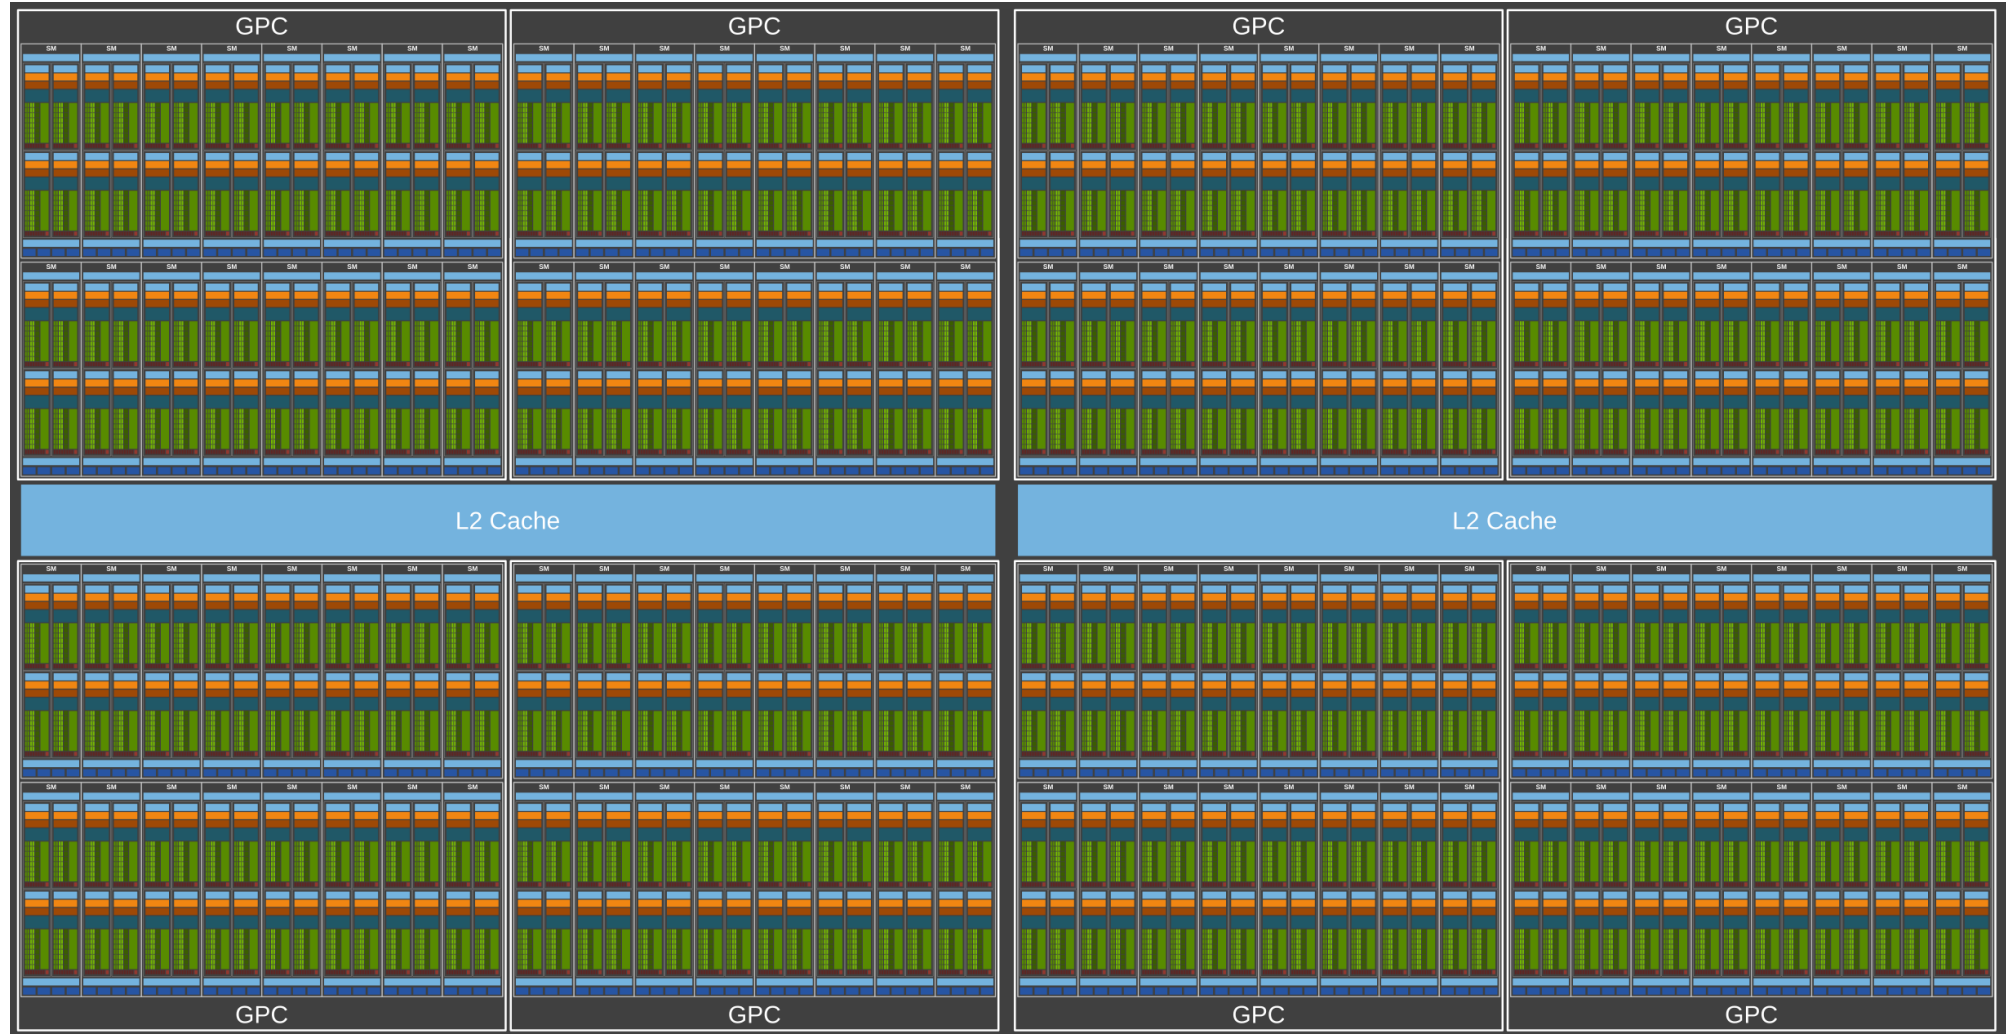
GPC

SM SM SM SM SM SM SM SM
SM SM SM SM SM SM SM SM

GPC

SM SM SM SM SM SM SM SM
SM SM SM SM SM SM SM SM

GPC

SM SM SM SM SM SM SM SM
SM SM SM SM SM SM SM SM

GPC

SM SM SM SM SM SM SM SM
SM SM SM SM SM SM SM SM

L2 Cache

L2 Cache

SM SM SM SM SM SM SM SM
SM SM SM SM SM SM SM SM

GPC

SM SM SM SM SM SM SM SM
SM SM SM SM SM SM SM SM

GPC

SM SM SM SM SM SM SM SM
SM SM SM SM SM SM SM SM

GPC

SM SM SM SM SM SM SM SM
SM SM SM SM SM SM SM SM

GPC